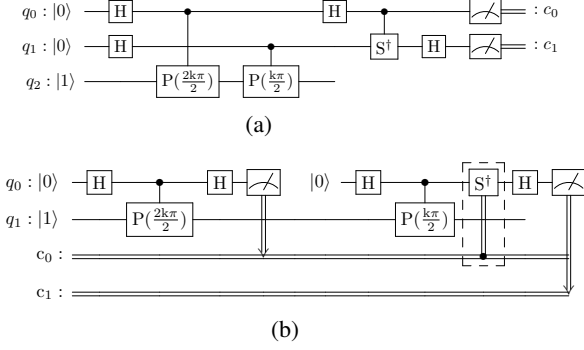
$q_0 : |0\rangle$ H H $S^\dagger$ $: c_0$

$q_1 : |0\rangle$ H H $: c_1$

$q_2 : |1\rangle$ $P(\frac{2k\pi}{2})$ $P(\frac{k\pi}{2})$

(a)

$q_0 : |0\rangle$ H H $|0\rangle$ H $S^\dagger$ H

$q_1 : |1\rangle$ $P(\frac{2k\pi}{2})$ $P(\frac{k\pi}{2})$

$c_0 :$

$c_1 :$

(b)